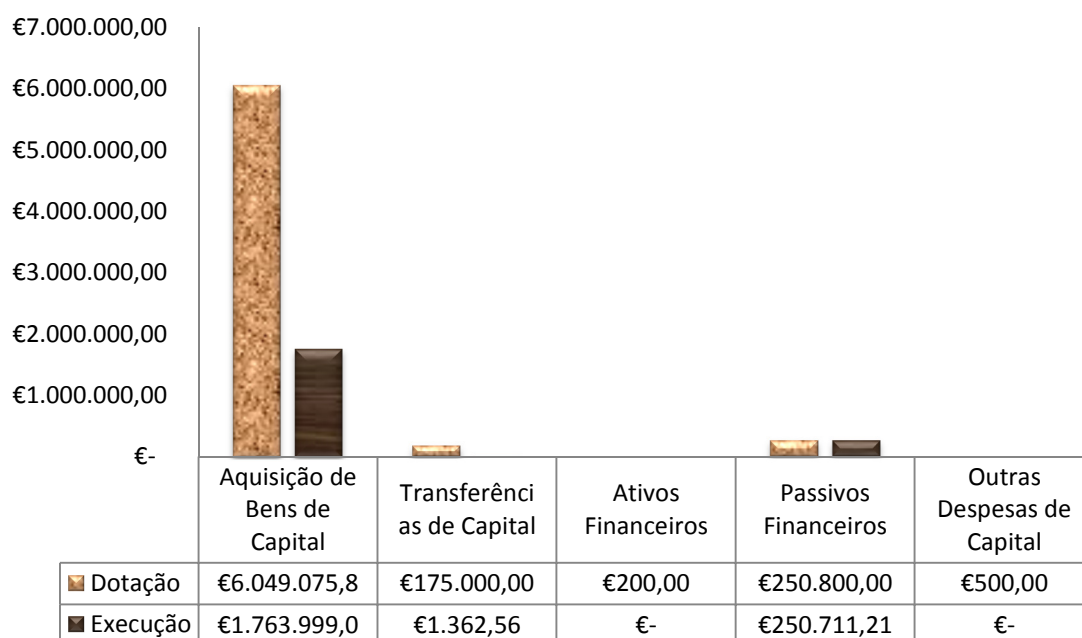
€7.000.000,00
€6.000.000,00
€5.000.000,00
€4.000.000,00
€3.000.000,00
€2.000.000,00
€1.000.000,00
€-

| | Aquisição de Bens de Capital | Transferências de Capital | Ativos Financeiros | Passivos Financeiros | Outras Despesas de Capital |
|---|---|---|---|---|---|
| Dotação | €6.049.075,8 | €175.000,00 | €200,00 | €250.800,00 | €500,00 |
| Execução | €1.763.999,0 | €1.362,56 | €- | €250.711,21 | €- |